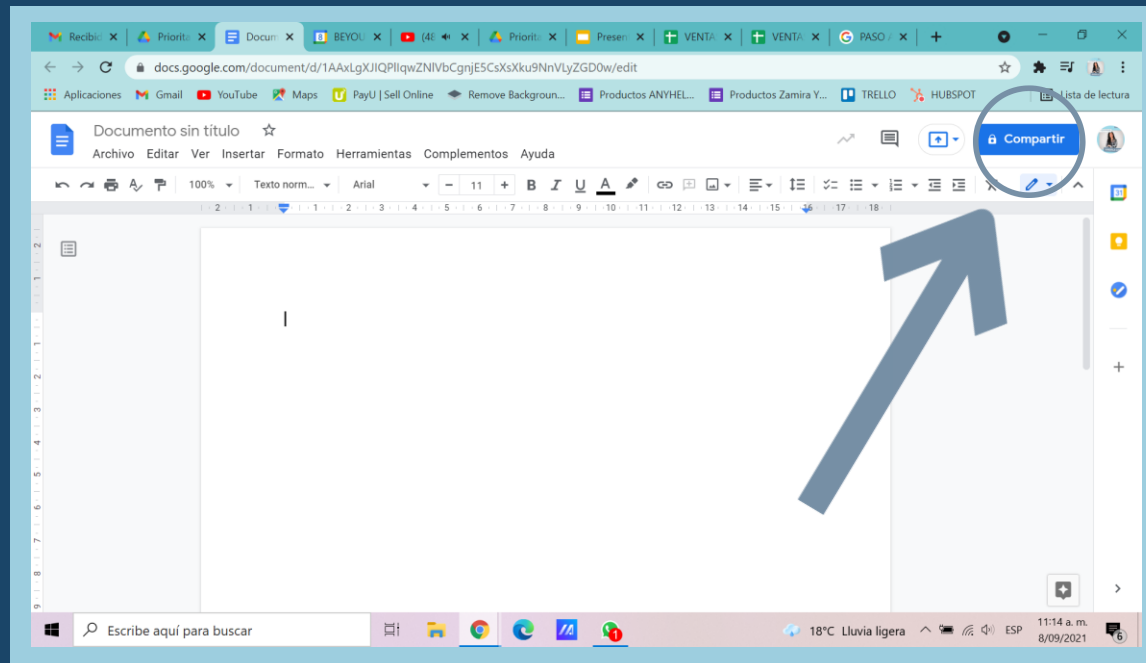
Recibid × | Priorita × | Docum × | BEYOU × | (48 × | Priorita × | Presen × | VENTA × | VENTA × | PASO × | +

docs.google.com/document/d/1AAxLgXJIQPlIqwZNlVbCgnjE5CsXsXku9NnVLyZGD0w/edit

Aplicaciones | Gmail | YouTube | Maps | PayU | Sell Online | Remove Backgroun... | Productos ANYHEL... | Productos Zamira Y... | TRELLO | HUBSPOT | Lista de lectura

Documento sin título

Archivo Editar Ver Insertar Formato Herramientas Complementos Ayuda

Compartir

100% | Texto norm... | Arial | 11

2 1 1 2 3 4 5 6 7 8 9 10 11 12 13 14 15 16 17 18

Escribe aquí para buscar

18°C Lluvia ligera | ESP | 11:14 a. m. 8/09/2021